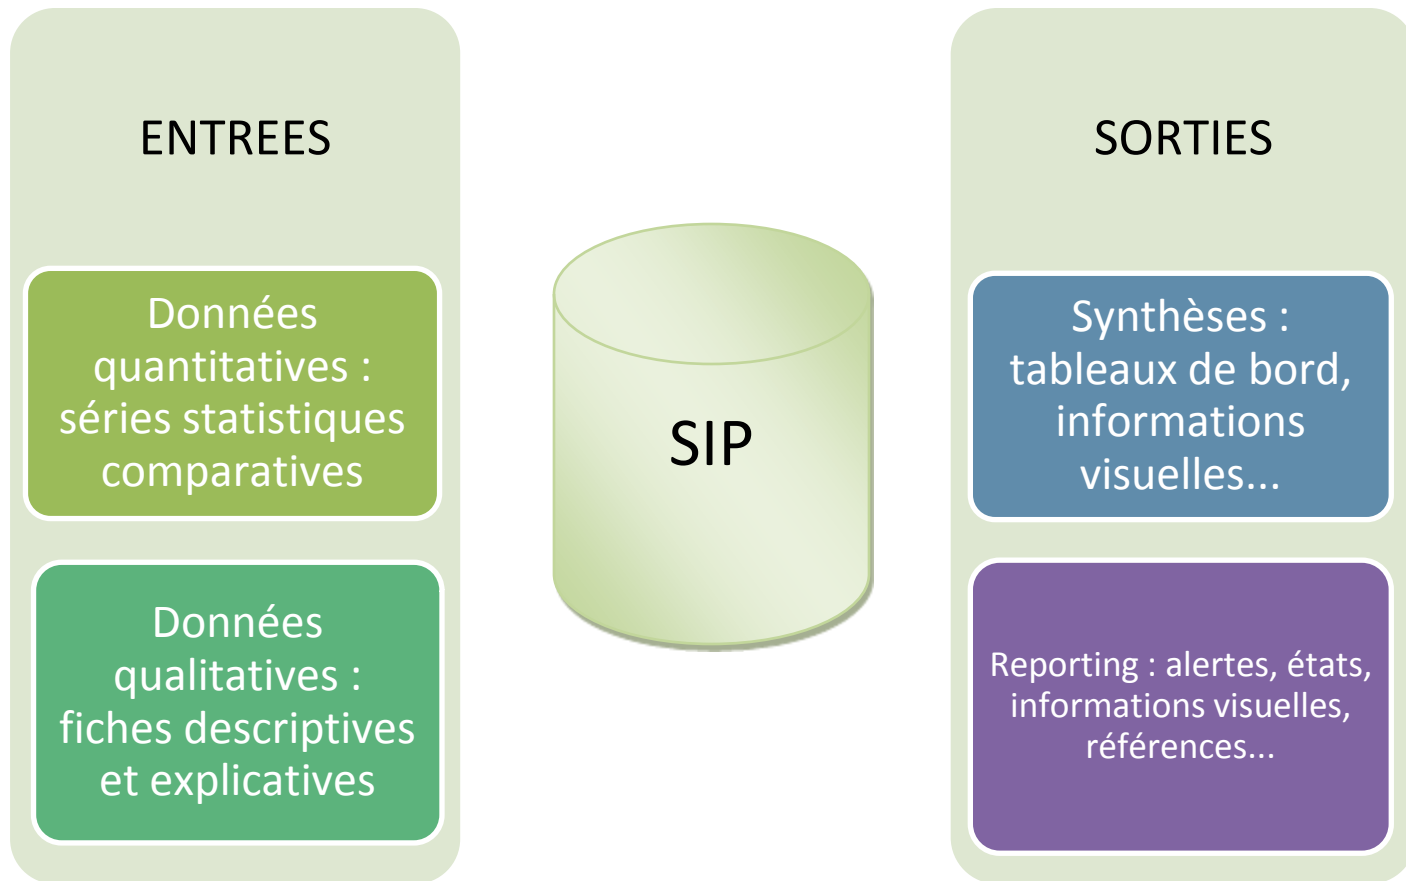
ENTREES

Données quantitatives : séries statistiques comparatives

Données qualitatives : fiches descriptives et explicatives

SIP

SORTIES

Synthèses : tableaux de bord, informations visuelles...

Reporting : alertes, états, informations visuelles, références...